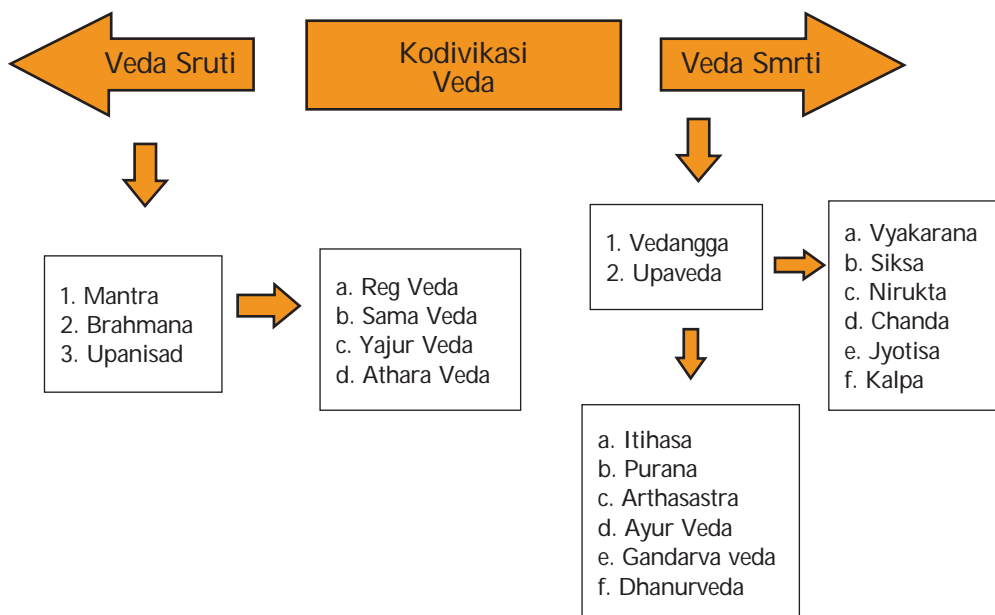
Veda Sruti

Kodivikasi Veda

Veda Smrti

1. Mantra
2. Brahmana
3. Upanisad

a. Reg Veda
b. Sama Veda
c. Yajur Veda
d. Athara Veda

1. Vedangga
2. Upaveda

a. Vyakarana
b. Siksa
c. Nirukta
d. Chanda
e. Jyotisa
f. Kalpa

a. Itihasa
b. Purana
c. Arthasastra
d. Ayur Veda
e. Gandarva veda
f. Dhanurveda